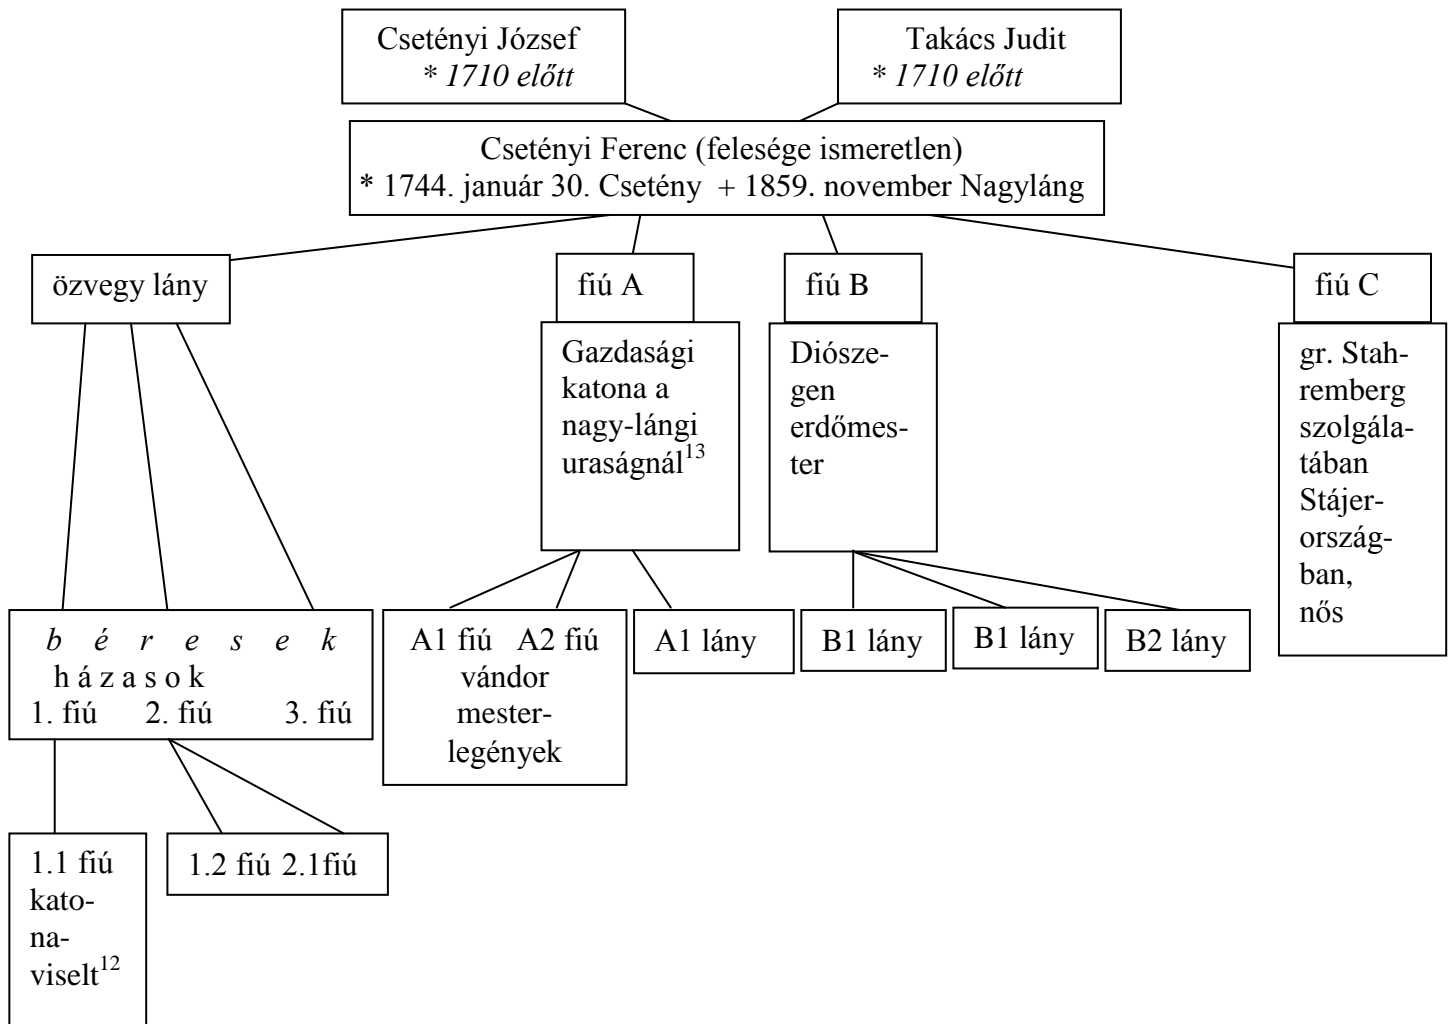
Csetényi József
* 1710 előtt

Takács Judit
* 1710 előtt

Csetényi Ferenc (felesége ismeretlen)
* 1744. január 30. Csetény + 1859. november Nagyláng

özvegy lány

fiú A

Gazdasági katona a nagy-lángi uraságnál$^{13}$

fiú B

Diószegen erdőmester

fiú C

gr. Stahremberg szolgálatában Stájerországban, nős

b é r e s e k
h á z a s o k
1. fiú 2. fiú 3. fiú

A1 fiú A2 fiú
vándor
mesterlegények

A1 lány

B1 lány

B1 lány

B2 lány

1.1 fiú katonaviselt$^{12}$

1.2 fiú 2.1fiú